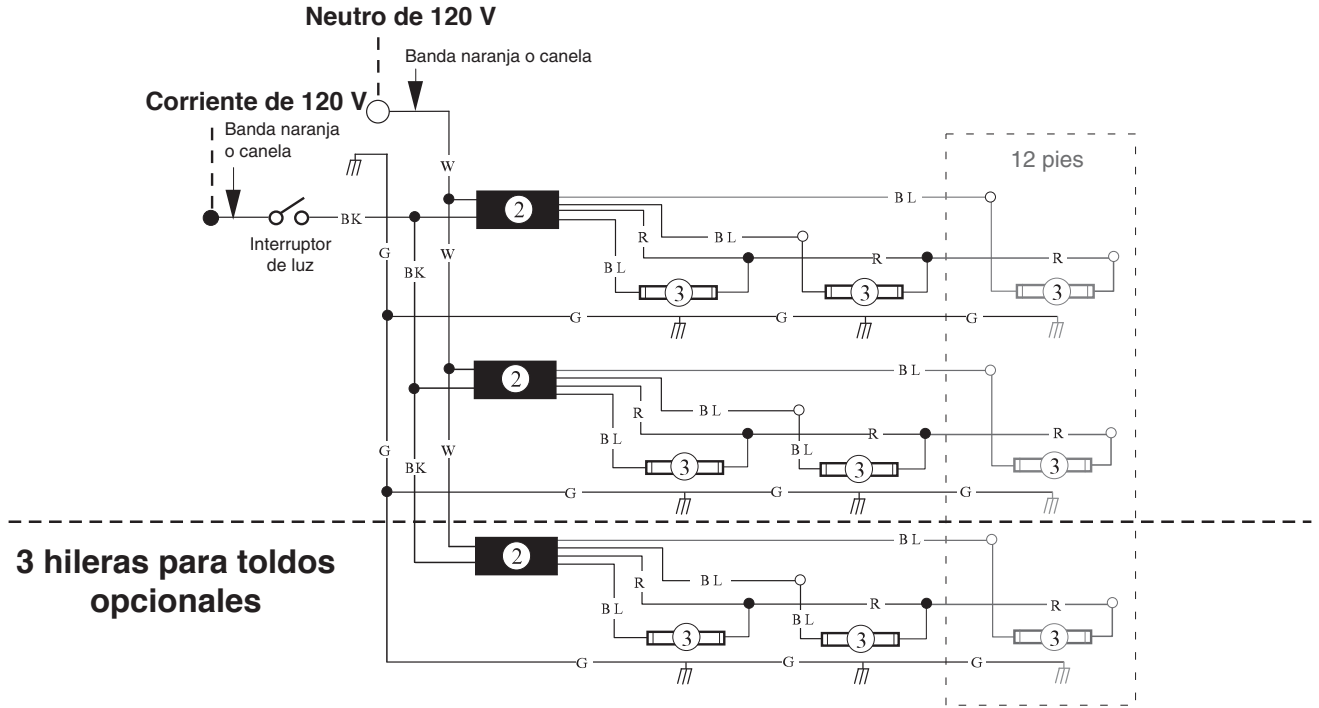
Neutro de 120 V

Banda naranja o canela

Corriente de 120 V

Banda naranja o canela

Interruptor de luz

12 pies

BK
W
G
BK
W
G
BK
W
2
BL
R
BL
BL
R
R
3
3
3
G
G
G
2
BL
R
BL
BL
BL
R
R
3
3
3
G
G
G
2
BL
R
BL
BL
BL
R
R
3
3
3
G
G
G

3 hileras para toldos opcionales